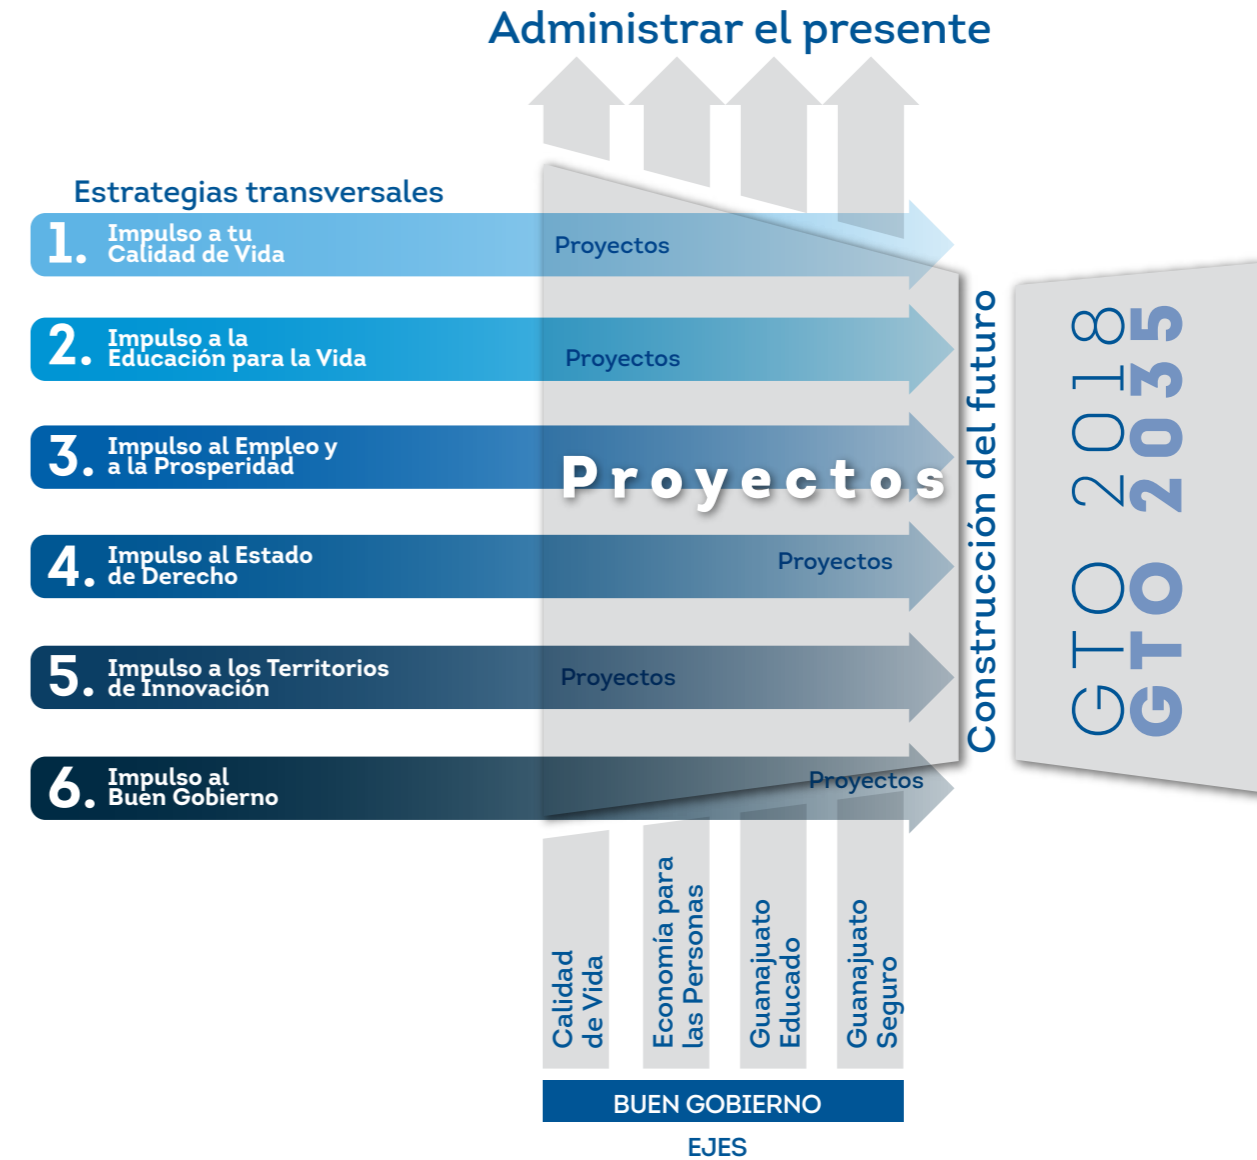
Administrar el presente

Estrategias transversales

1. Impulso a tu Calidad de Vida

Proyectos

2. Impulso a la Educación para la Vida

Proyectos

3. Impulso al Empleo y a la Prosperidad

Proyectos

4. Impulso al Estado de Derecho

Proyectos

5. Impulso a los Territorios de Innovación

Proyectos

6. Impulso al Buen Gobierno

Proyectos

Construcción del futuro

GTO 2018

GTO 2035

Calidad de Vida

Economía para las Personas

Guanajuato Educado

Guanajuato Seguro

BUEN GOBIERNO

EJES